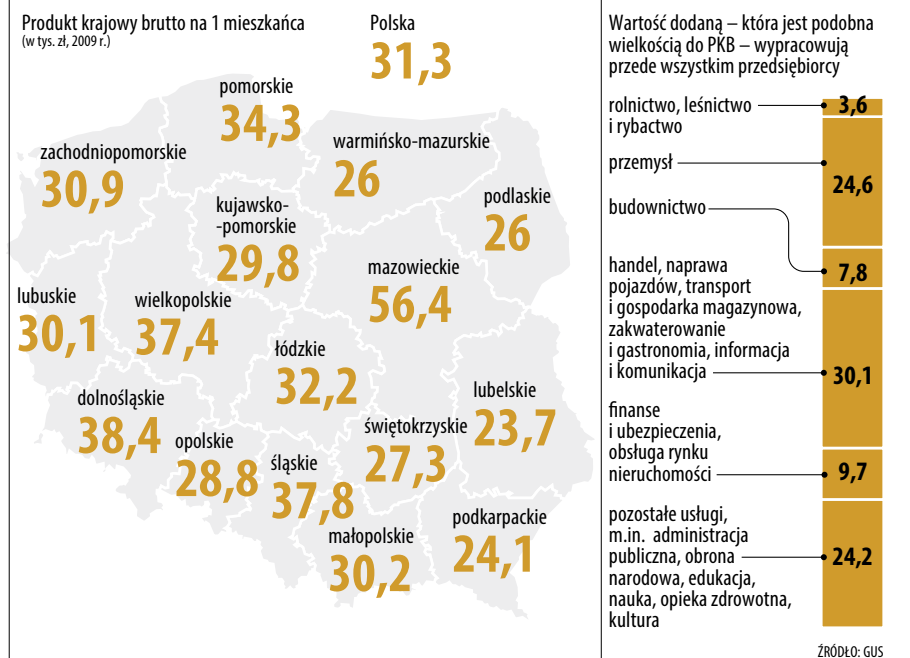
Produkt krajowy brutto na 1 mieszkańca
(w tys. zł, 2009 r.)

Polska
31,3

pomorskie
34,3

zachodniopomorskie
30,9

warmińsko-mazurskie
26

podlaskie
26

kujawsko-pomorskie
29,8

mazowieckie
56,4

lubuskie
30,1

wielkopolskie
37,4

łódzkie
32,2

lubelskie
23,7

dolnośląskie
38,4

opolskie
28,8

śląskie
37,8

świętokrzyskie
27,3

podkarpackie
24,1

małopolskie
30,2

Wartość dodaną – która jest podobna wielkością do PKB – wypracowują przede wszystkim przedsiębiorcy

rolnictwo, leśnictwo i rybactwo 3,6

przemysł 24,6

budownictwo 7,8

handel, naprawa pojazdów, transport i gospodarka magazynowa, zakwaterowanie i gastronomia, informacja i komunikacja 30,1

finanse i ubezpieczenia, obsługa rynku nieruchomości 9,7

pozostałe usługi, m.in. administracja publiczna, obrona narodowa, edukacja, nauka, opieka zdrowotna, kultura 24,2

ŹRÓDŁO: GUS